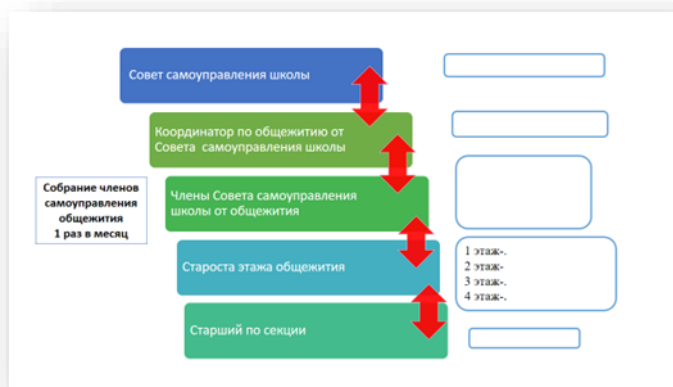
Совет самоуправления школы

Координатор по общежитию от Совета самоуправления школы

Собрание членов самоуправления общежития 1 раз в месяц

Члены Совета самоуправления школы от общежития

Староста этажа общежития

1 этаж-.
2 этаж-
3 этаж-.
4 этаж-.

Старший по секции